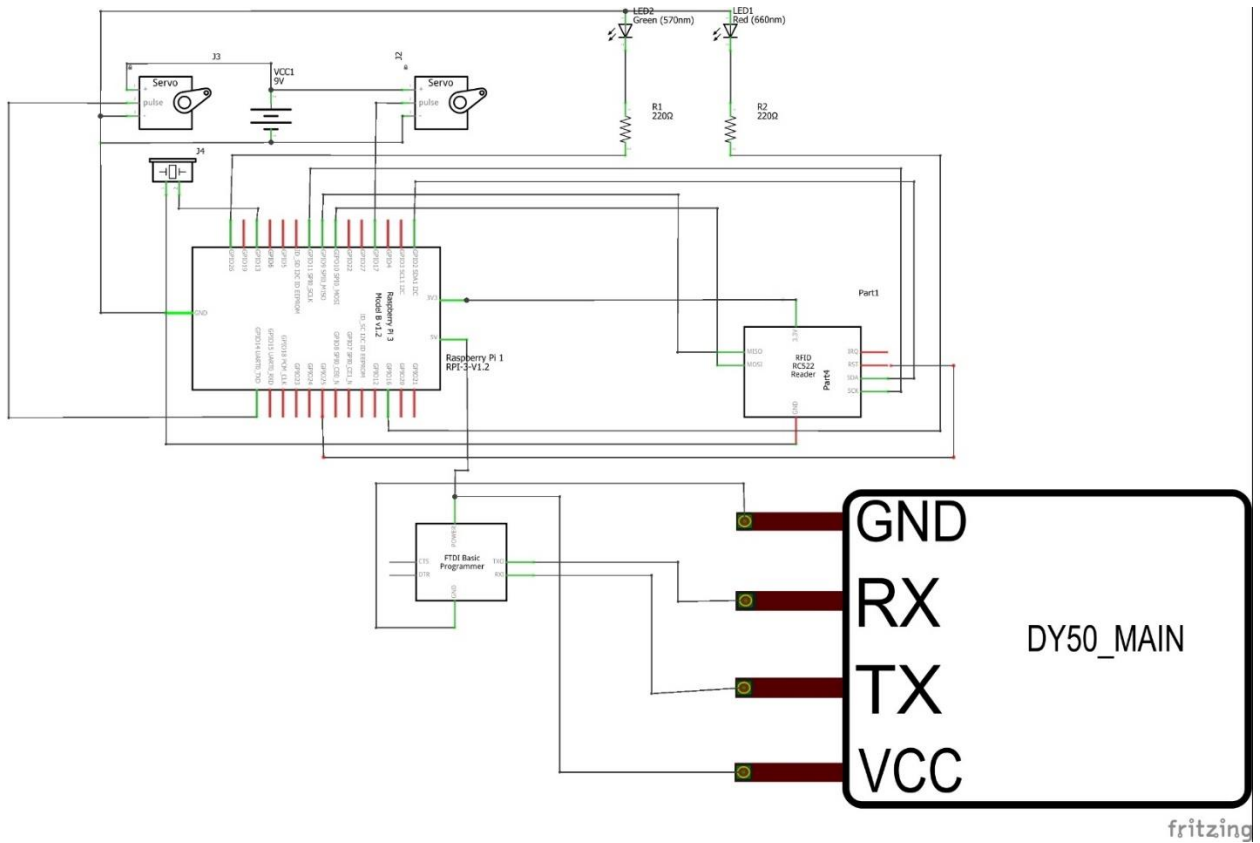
LED2
Green (570nm)

LED1
Red (660nm)

J3

Servo

pulse

VCC1
9V

J2

Servo

pulse

R1
220Ω

R2
220Ω

J4

GPIO26

GPIO19

GPIO13

GPIO6

GPIO5

ID_SD I2C ID EEPROM

GPIO11 SPI0 SCLK

GPIO9 SPI0 MISO

GPIO10 SPI0 MOSI

GPIO22

GPIO27

GPIO17

GPIO4

GPIO3 SCL1 I2C

GPIO2 SDA1 I2C

GND

3V3

5V

Raspberry Pi 3
Model B v1.2

Raspberry Pi 1
RPI-3-V1.2

GPIO14 UART0_TXD

GPIO15 UART0_RXD

GPIO18 PCM_CLK

GPIO23

GPIO24

GPIO25

GPIO8 SPI0 CE0_N

GPIO7 SPI0 CE1_N

ID_SC I2C ID EEPROM

GPIO12

GPIO16

GPIO20

GPIO21

Part1

3.3V

MISO

MOSI

RFID
RC522
Reader

Part4

IRQ

RST

SDA

SCK

GND

POWER

CTS

DTR

FTDI Basic
Programmer

TXO

RXI

GND

GND

RX

TX

VCC

DY50_MAIN

fritzing